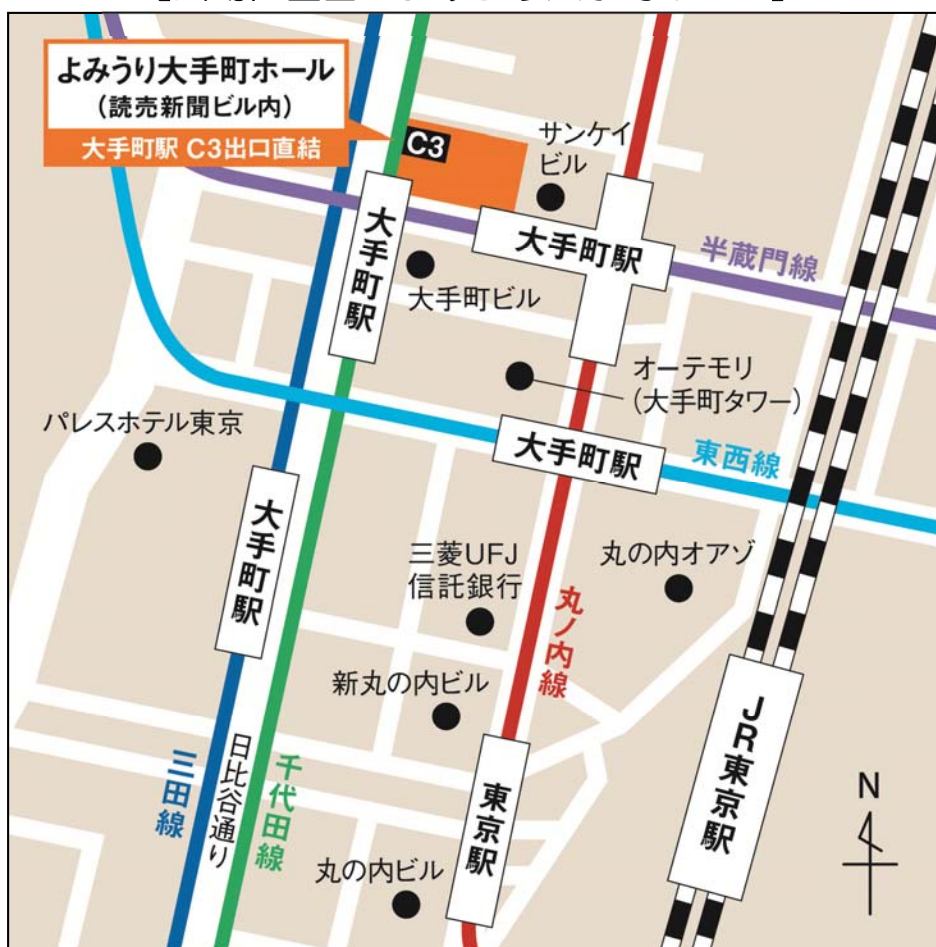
よみうり大手町ホール
(読売新聞ビル内)
大手町駅 C3出口直結

C3

サンケイビル

大手町駅

大手町駅

半蔵門線

大手町ビル

オーテモリ
(大手町タワー)

パレスホテル東京

大手町駅

東西線

大手町駅

三菱UFJ
信託銀行

丸の内オアゾ

丸ノ内線

新丸の内ビル

JR東京駅

三田線

日比谷通り

千代田線

東京駅

N

丸の内ビル